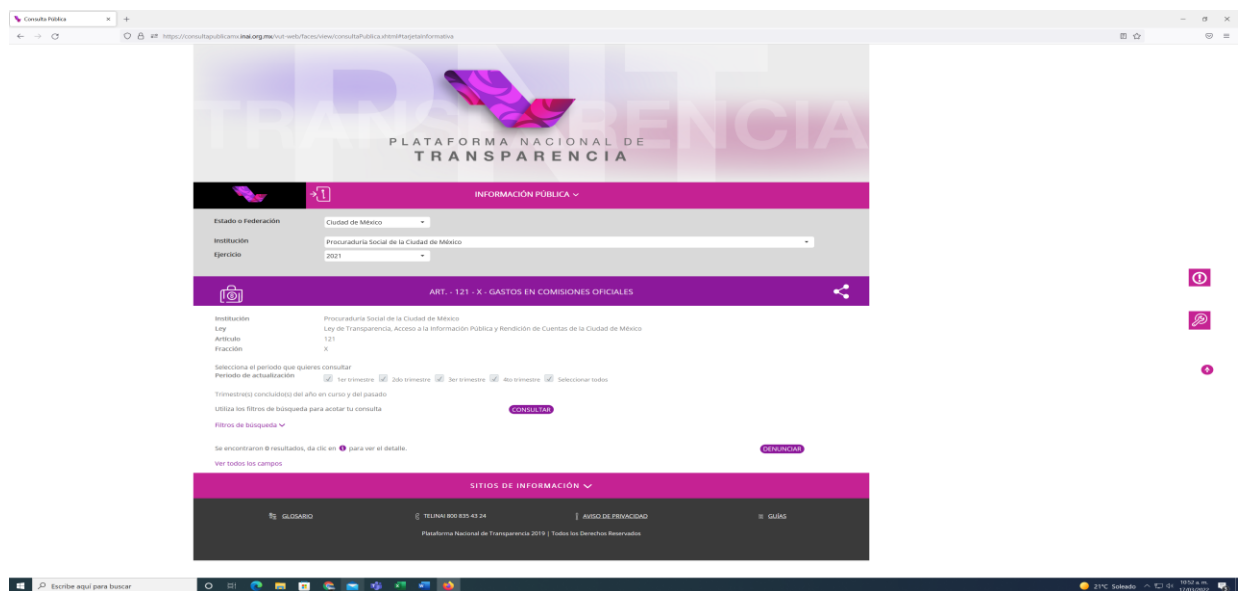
Consulta Pública

https://consultapublicamx.inai.org.mx/vut-web/faces/view/consultaPublica.xhtml#tarjetaInformativa

PNT
TRANSPARENCIA
PLATAFORMA NACIONAL DE
TRANSPARENCIA

INFORMACIÓN PÚBLICA

Estado o Federación | Ciudad de México
Institución | Procuraduría Social de la Ciudad de México
Ejercicio | 2021

ART. - 121 - X - GASTOS EN COMISIONES OFICIALES

Institución | Procuraduría Social de la Ciudad de México
Ley | Ley de Transparencia, Acceso a la Información Pública y Rendición de Cuentas de la Ciudad de México
Artículo | 121
Fracción | X

Selecciona el periodo que quieres consultar
Periodo de actualización ✓ 1er trimestre ✓ 2do trimestre ✓ 3er trimestre ✓ 4to trimestre ✓ Seleccionar todos

Trimestre(s) concluido(s) del año en curso y del pasado

Utiliza los filtros de búsqueda para acotar tu consulta CONSULTAR

Filtros de búsqueda

Se encontraron 0 resultados, da clic en para ver el detalle. DENUNCIAR

Ver todos los campos

SITIOS DE INFORMACIÓN

GLOSARIO TELINAI 800 835 43 24 AVISO DE PRIVACIDAD GUÍAS

Plataforma Nacional de Transparencia 2019 | Todos los Derechos Reservados

Escribe aquí para buscar

21°C Soleado 10:52 a. m. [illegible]